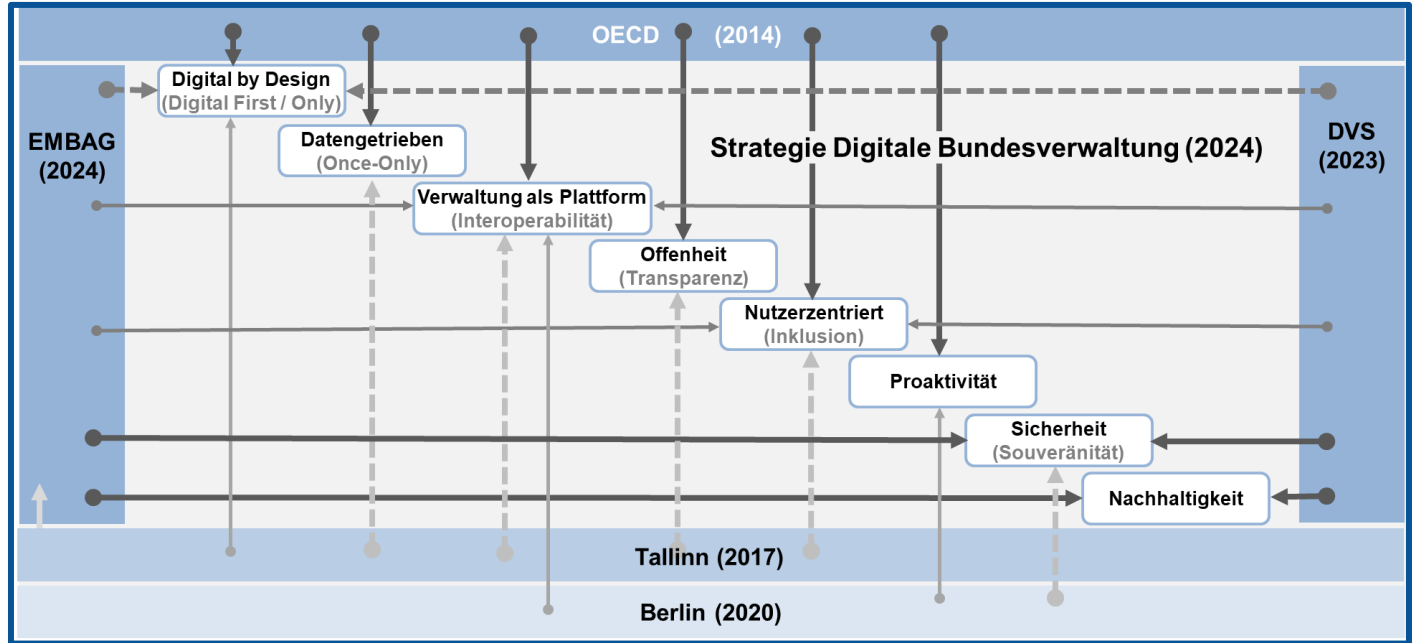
OECD (2014)

EMBAG (2024)

DVS (2023)

Strategie Digitale Bundesverwaltung (2024)

Digital by Design
(Digital First / Only)

Datengetrieben
(Once-Only)

Verwaltung als Plattform
(Interoperabilität)

Offenheit
(Transparenz)

Nutzerzentriert
(Inklusion)

Proaktivität

Sicherheit
(Souveränität)

Nachhaltigkeit

Tallinn (2017)

Berlin (2020)